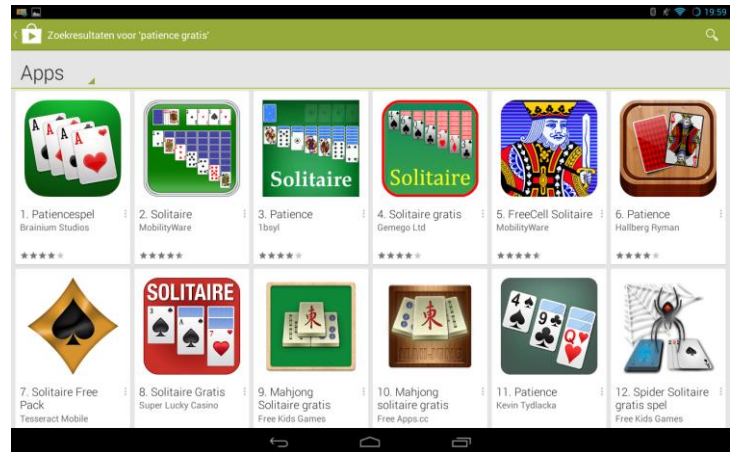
19:59

Zoekresultaten voor 'patience gratis'

Apps

Solitaire

Solitaire

1. Patiencespel
Brainium Studios

2. Solitaire
MobilityWare

3. Patience
1bsyl

4. Solitaire gratis
Gemego Ltd

5. FreeCell Solitaire
MobilityWare

6. Patience
Hallberg Ryman

SOLITAIRE

7. Solitaire Free Pack
Tesseract Mobile

8. Solitaire Gratis
Super Lucky Casino

9. Mahjong Solitaire gratis
Free Kids Games

10. Mahjong solitaire gratis
Free Apps.cc

11. Patience
Kevin Tydlacka

12. Spider Solitaire gratis spel
Free Kids Games